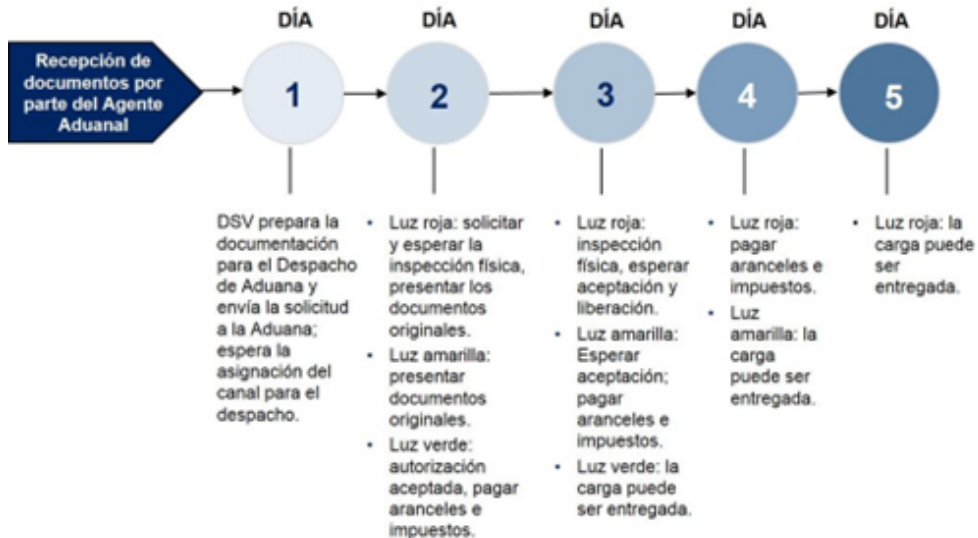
Recepción de documentos por parte del Agente Aduanal

DÍA
1

DÍA
2

DÍA
3

DÍA
4

DÍA
5

DSV prepara la documentación para el Despacho de Aduana y envía la solicitud a la Aduana; espera la asignación del canal para el despacho.

- Luz roja: solicitar y esperar la inspección física, presentar los documentos originales.
- Luz amarilla: presentar documentos originales.
- Luz verde: autorización aceptada, pagar aranceles e impuestos.

- Luz roja: inspección física, esperar aceptación y liberación.
- Luz amarilla: Esperar aceptación; pagar aranceles e impuestos.
- Luz verde: la carga puede ser entregada.

- Luz roja: pagar aranceles e impuestos.
- Luz amarilla: la carga puede ser entregada.

- Luz roja: la carga puede ser entregada.